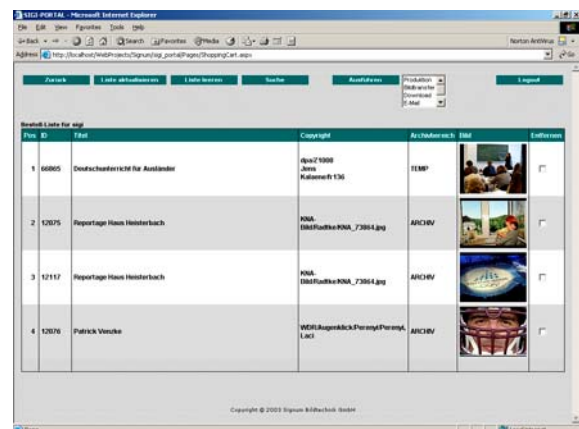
SIGI-PORTAL - Microsoft Internet Explorer

File Edit View Favorites Tools Help

Back Search Favorites Media

Norton AntiVirus

Address http://localhost/WebProjects/Signum/sigi_portal/Pages/ShoppingCart.aspx

Go

Zurück | Liste aktualisieren | Liste leeren | Suche | Ausführen | Produktion Bildtransfer Download E-Mail | Logout

Bestell-Liste für sigi

| Pos | ID | Titel | Copyright | Archivbereich | Bild | Entfernen |
|---|---|---|---|---|---|---|
| 1 | 66865 | Deutschunterricht für Ausländer | dpa/Z1000 Jens Kalaene/fr 136 | TEMP | | |
| 2 | 12075 | Reportage Haus Heisterbach | KNA-Bild/Radtke/KNA_73864.jpg | ARCHIV | | |
| 3 | 12117 | Reportage Haus Heisterbach | KNA-Bild/Radtke/KNA_73864.jpg | ARCHIV | | |
| 4 | 12076 | Patrick Venzke | WDR/Augenklick/Pernyi/Pernyi, Laci | ARCHIV | | |

Copyright © 2003 Signum Bildtechnik GmbH